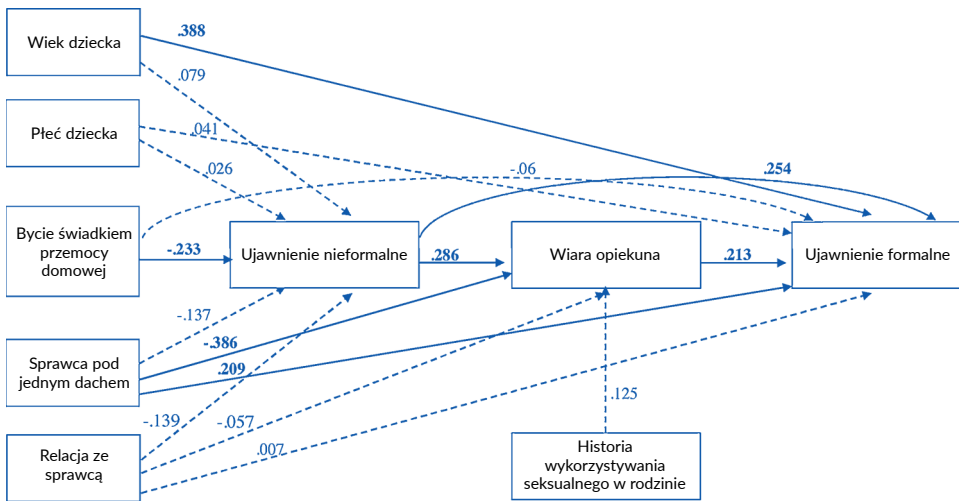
Wiek dziecka
.388
.079
Płeć dziecka
.041
.026
-.06
.254
Bycie świadkiem przemocy domowej
-.233
Ujawnienie nieformalne
.286
Wiara opiekuna
.213
Ujawnienie formalne
-.137
Sprawca pod jednym dachem
-.386
.209
-.139
-.057
.125
Relacja ze sprawcą
.007
Historia wykorzystywania seksualnego w rodzinie